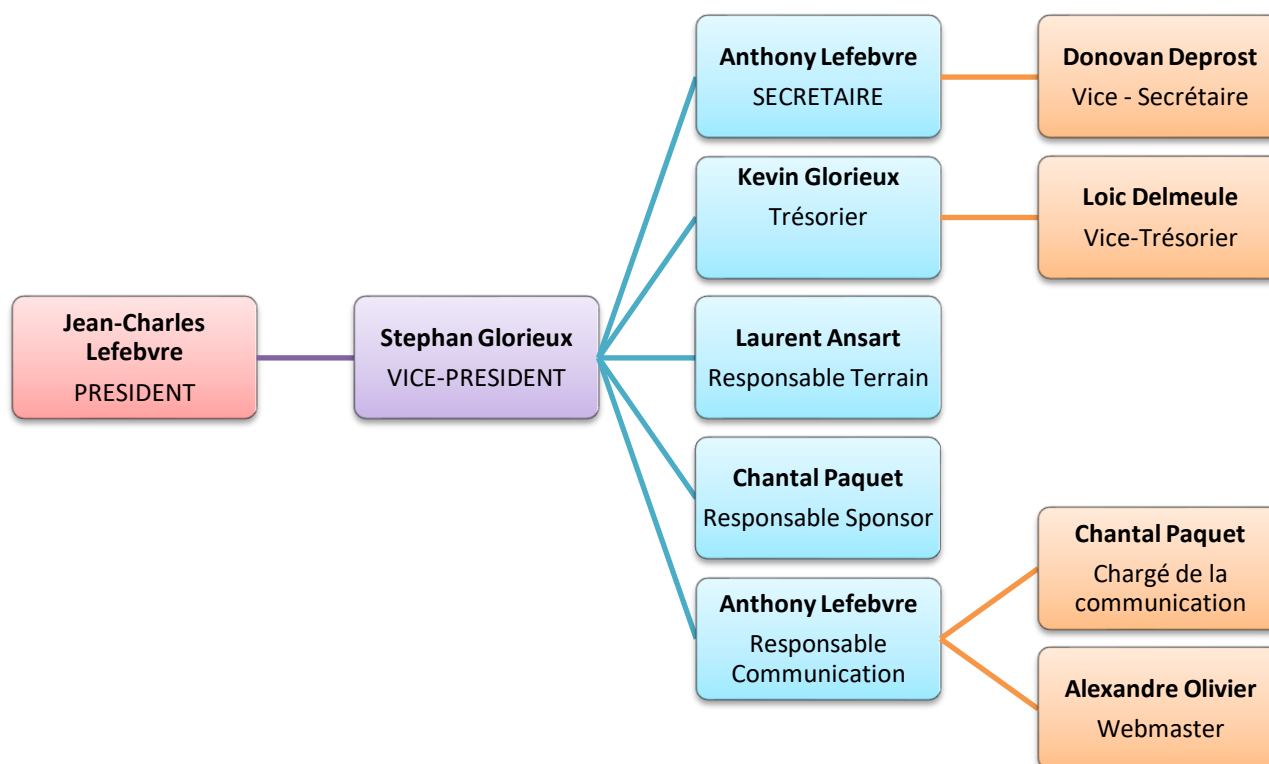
Jean-Charles Lefebvre
PRESIDENT

Stephan Glorieux
VICE-PRESIDENT

Anthony Lefebvre
SECRETAIRE

Donovan Deprost
Vice - Secrétaire

Kevin Glorieux
Trésorier

Loic Delmeule
Vice-Trésorier

Laurent Ansart
Responsable Terrain

Chantal Paquet
Responsable Sponsor

Anthony Lefebvre
Responsable Communication

Chantal Paquet
Chargé de la communication

Alexandre Olivier
Webmaster